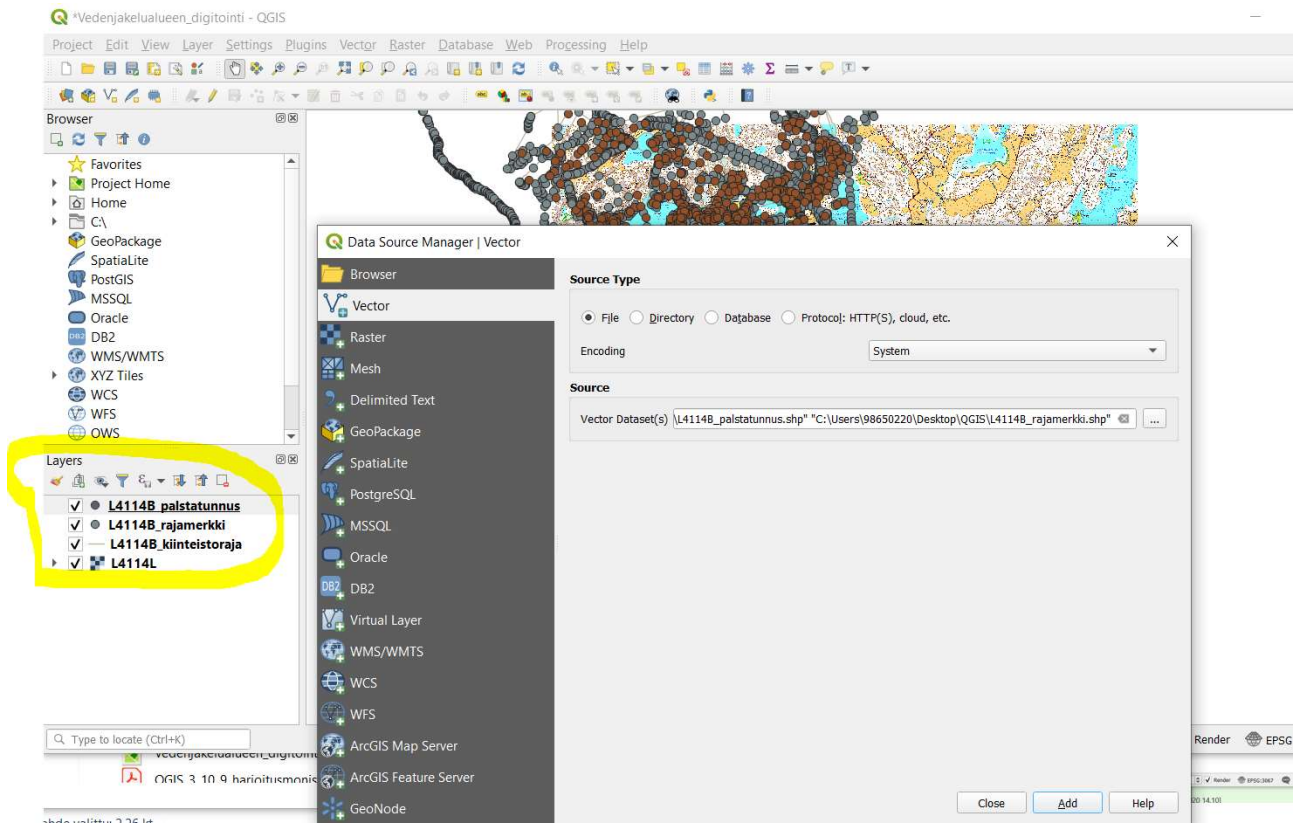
*Vedenjakelualueen_digitointi - QGIS

Project Edit View Layer Settings Plugins Vector Raster Database Web Processing Help

Browser

Favorites
Project Home
Home
C:\
GeoPackage
SpatiaLite
PostGIS
MSSQL
Oracle
DB2
WMS/WMTS
XYZ Tiles
WCS
WFS
OWS

Layers

L4114B_palstatunnus
L4114B_rajamerkki
L4114B_kiinteistoraja
L4114L

Data Source Manager | Vector

Browser
Vector
Raster
Mesh
Delimited Text
GeoPackage
SpatiaLite
PostgreSQL
MSSQL
Oracle
DB2
Virtual Layer
WMS/WMTS
WCS
WFS
ArcGIS Map Server
ArcGIS Feature Server
GeoNode

Source Type

File Directory Database Protocol: HTTP(S), cloud, etc.

Encoding System

Source

Vector Dataset(s) \L4114B_palstatunnus.shp" "C:\Users\98650220\Desktop\QGIS\L4114B_rajamerkki.shp" ...

Close Add Help

Type to locate (Ctrl+K)

Vedenjakelualueen_digitoint

QGIS 3.10.9 harjoitusmonis

Render EPSG

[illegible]